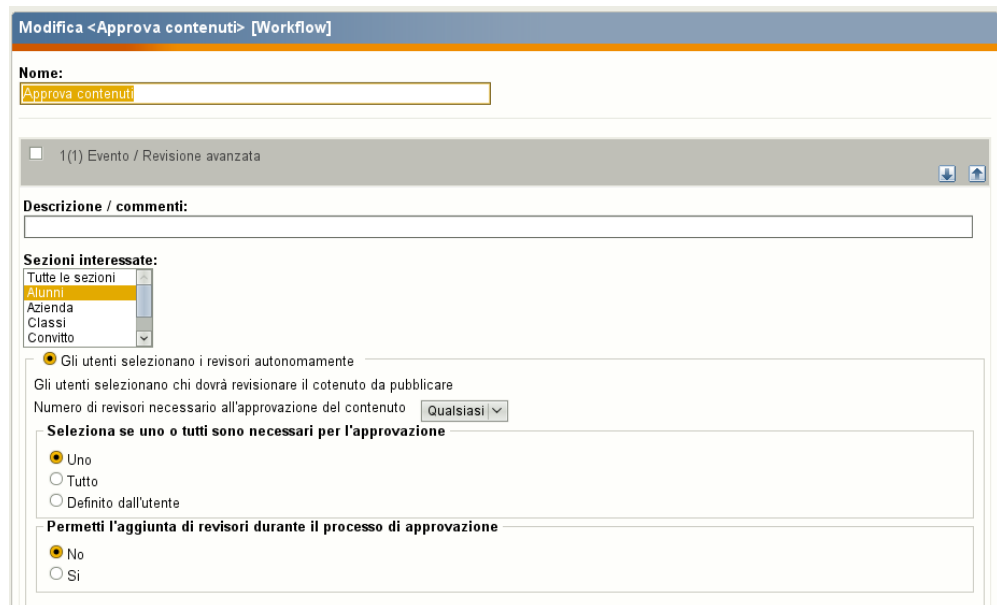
Modifica <Approva contenuti> [Workflow]

Nome:
Approva contenuti

1(1) Evento / Revisione avanzata

Descrizione / commenti:

Sezioni interessate:
Tutte le sezioni
Alunni
Azienda
Classi
Convitto

Gli utenti selezionano i revisori autonomamente

Gli utenti selezionano chi dovrà revisionare il cotenuto da pubblicare

Numero di revisori necessario all'approvazione del contenuto Qualsiasi

Seleziona se uno o tutti sono necessari per l'approvazione

Uno
Tutto
Definito dall'utente

Permetti l'aggiunta di revisori durante il processo di approvazione

No
Si